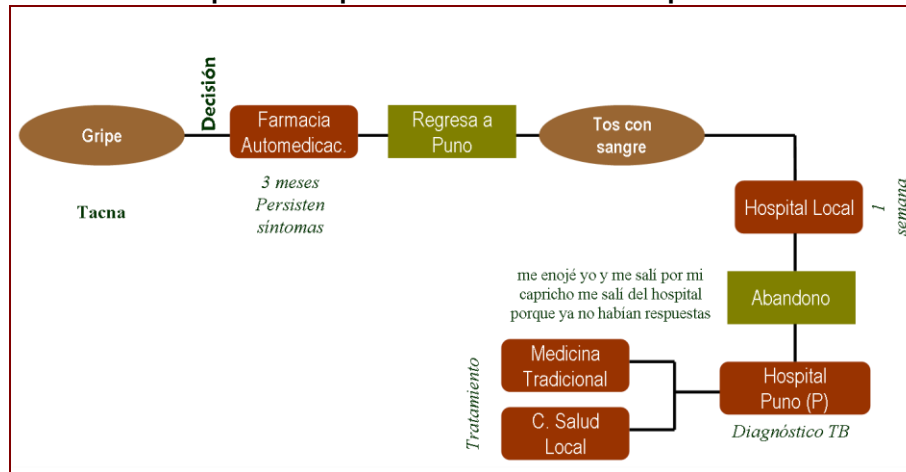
Gripe

Decisión

Farmacia Automedicac.

Regresa a Puno

Tos con sangre

Tacna

3 meses Persisten síntomas

Hospital Local

1 semana

me enojé yo y me salí por mi capricho me salí del hospital porque ya no habían respuestas

Abandono

Tratamiento

Medicina Tradicional

C. Salud Local

Hospital Puno (P)

Diagnóstico TB